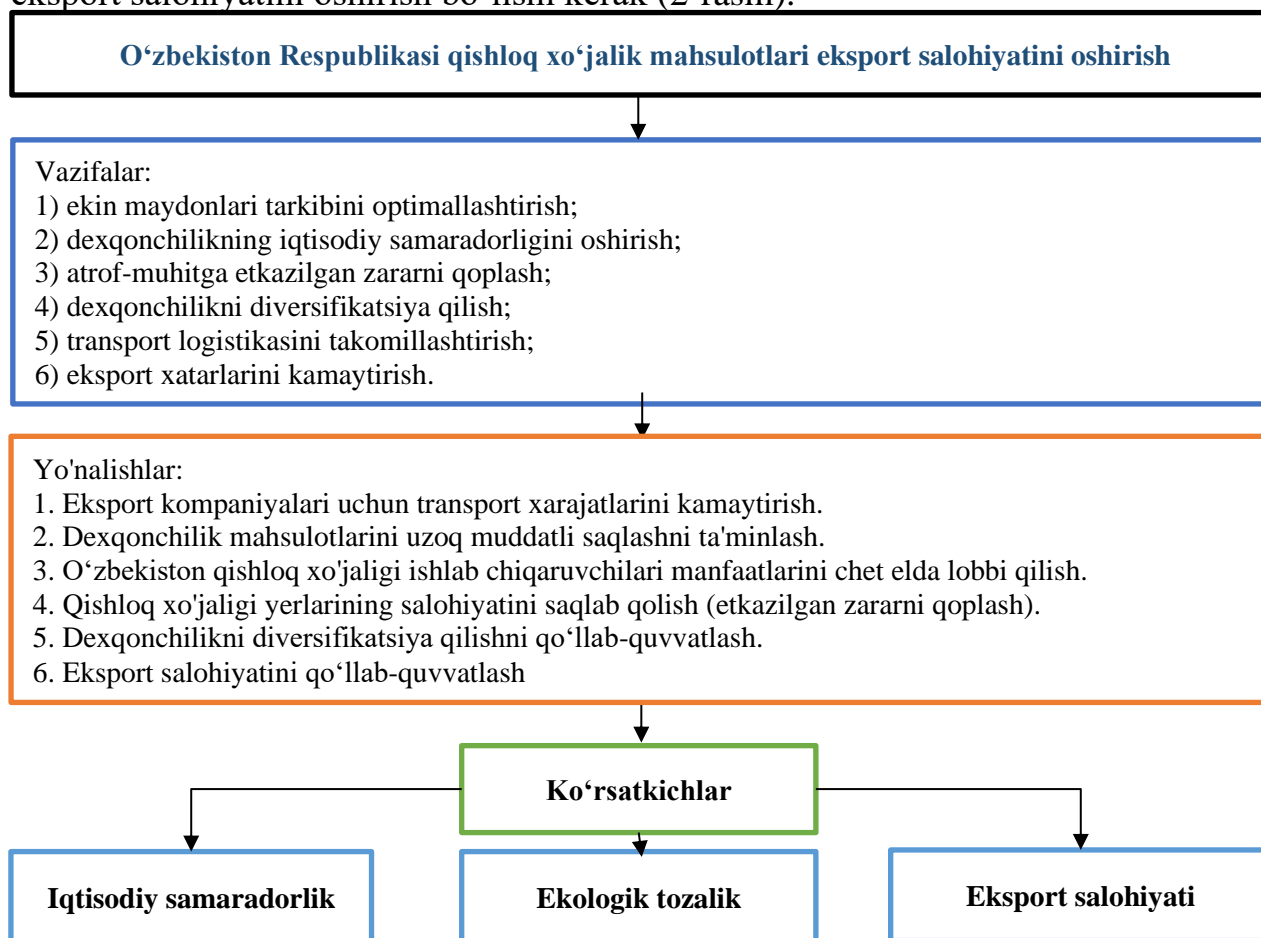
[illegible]

O‘zbekiston Respublikasi qishloq xo‘jalik mahsulotlari eksport salohiyatini oshirish

Vazifalar:
1) ekin maydonlari tarkibini optimallashtirish;
2) dexqonchilikning iqtisodiy samaradorligini oshirish;
3) atrof-muhitga etkazilgan zararni qoplash;
4) dexqonchilikni diversifikatsiya qilish;
5) transport logistikasini takomillashtirish;
6) eksport xatarlarini kamaytirish.

Yo'nalishlar:
1. Eksport kompaniyalari uchun transport xarajatlarini kamaytirish.
2. Dexqonchilik mahsulotlarini uzoq muddatli saqlashni ta'minlash.
3. O‘zbekiston qishloq xo'jaligi ishlab chiqaruvchilari manfaatlarini chet elda lobbi qilish.
4. Qishloq xo'jaligi yerlarining salohiyatini saqlab qolish (etkazilgan zararni qoplash).
5. Dexqonchilikni diversifikatsiya qilishni qo‘llab-quvvatlash.
6. Eksport salohiyatini qo‘llab-quvvatlash

Ko‘rsatkichlar

Iqtisodiy samaradorlik

Ekologik tozalik

Eksport salohiyati